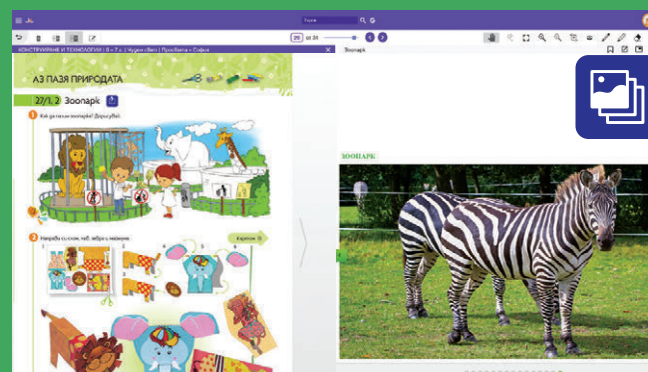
Търси

29 от 39

КОНСТРУИРАНЕ И ТЕХНОЛОГИИ | 0 – 7 г. | Чуден свят | Просвета – София

Зоопарк

АЗ ПАЗЯ ПРИРОДАТА

27/1, 2 Зоопарк

1 Кой да посети зоопарка? Дорисувай.

2 Направи си слон, тиб, зебра и жираф.

4 картон 13

ЗООПАРК